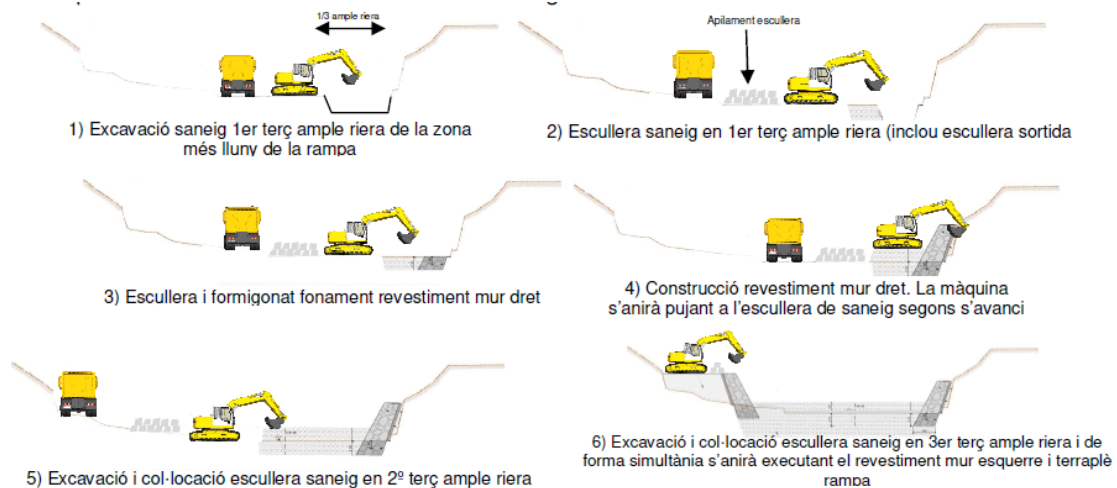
1/3 ample riera

1) Excavació saneig 1er terç ample riera de la zona més lluny de la rampa

Apilament escullera

2) Escullera saneig en 1er terç ample riera (inclou escullera sortida

3) Escullera i formigonat fonament revestiment mur dret

4) Construcció revestiment mur dret. La màquina s'anirà pujant a l'escullera de saneig segons s'avanci

5) Excavació i col·locació escullera saneig en 2º terç ample riera

6) Excavació i col·locació escullera saneig en 3er terç ample riera i de forma simultània s'anirà executant el revestiment mur esquerre i terraplè rampa